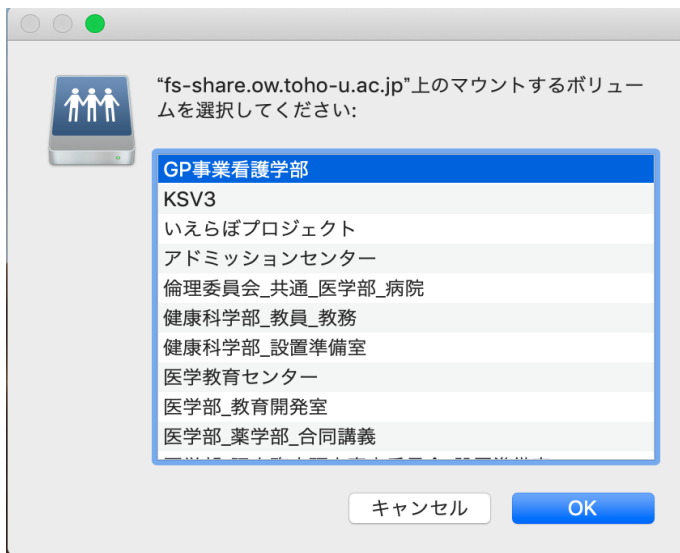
“fs-share.ow.toho-u.ac.jp”上のマウントするボリュームを選択してください:

GP事業看護学部
KSV3
いえらぼプロジェクト
アドミッションセンター
倫理委員会_共通_医学部_病院
健康科学部_教員_教務
健康科学部_設置準備室
医学教育センター
医学部_教育開発室
医学部_薬学部_合同講義
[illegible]

キャンセル
OK